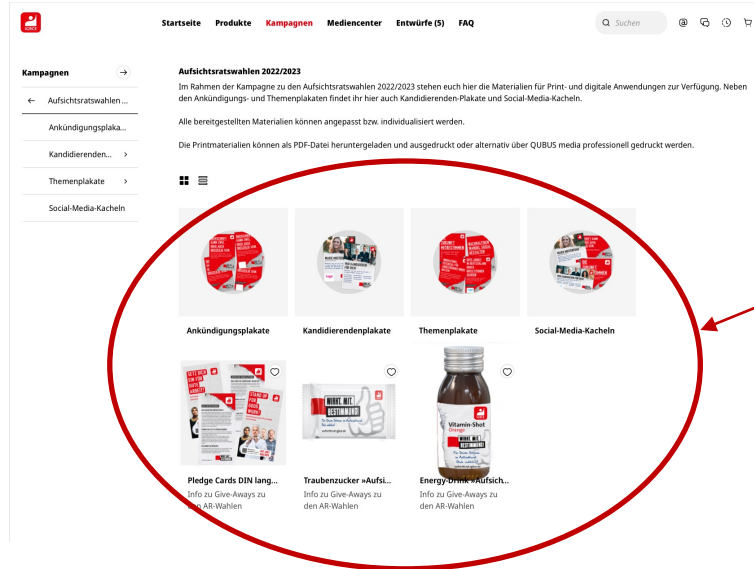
Startseite Produkte Kampagnen Mediencenter Entwürfe (5) FAQ

Suchen

Kampagnen

Aufsichtsratswahlen ...

Ankündigungsplaka...

Kandidierenden...

Themenplakate

Social-Media-Kacheln

Aufsichtsratswahlen 2022/2023

Im Rahmen der Kampagne zu den Aufsichtsratswahlen 2022/2023 stehen euch hier die Materialien für Print- und digitale Anwendungen zur Verfügung. Neben den Ankündigungs- und Themenplakaten findet ihr hier auch Kandidierenden-Plakate und Social-Media-Kacheln.

Alle bereitgestellten Materialien können angepasst bzw. individualisiert werden.

Die Printmaterialien können als PDF-Datei heruntergeladen und ausgedruckt oder alternativ über QUBUS media professionell gedruckt werden.

Ankündigungsplakate

Kandidierendenplakate

Themenplakate

Social-Media-Kacheln

Pledge Cards DIN lang...
Info zu Give-Aways zu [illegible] AR-Wahlen

Traubenzucker »Aufsi...
Info zu Give-Aways zu den AR-Wahlen

Energy-Drink »Aufsich...
Info zu Give-Aways zu den AR-Wahlen

WIRKT. MIT. BESTIMMUNG!

Vitamin-Shot Orange